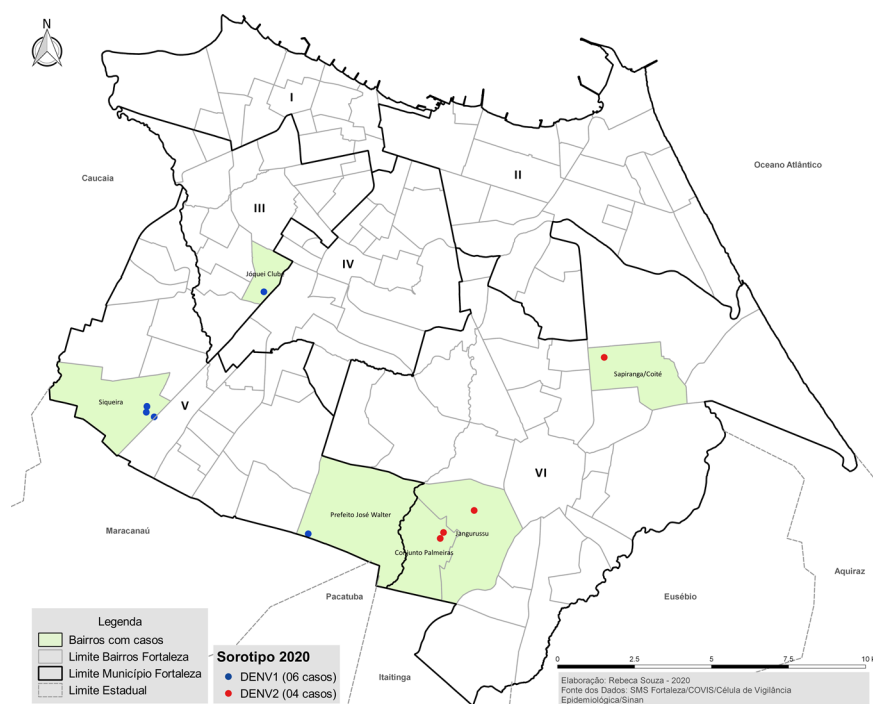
N

I

II

III

IV

V

VI

Caucaia

Oceano Atlântico

Jóquei Clube

Sapiranga/Coité

Siqueira

Prefeito José Walter

Jangurussu

Conjunto Palmeiras

Maracanaú

Pacatuba

Eusébio

Aquiraz

Itaitinga

Legenda
Bairros com casos
Limite Bairros Fortaleza
Limite Município Fortaleza
Limite Estadual

Sorotipo 2020
DENV1 (06 casos)
DENV2 (04 casos)

0 1,25 2,5 5 7,5 10

Elaboração: Rebeca Souza - 2020
Fonte dos Dados: SMS Fortaleza/COVIS/Célula de Vigilância Epidemiológica/Sinan